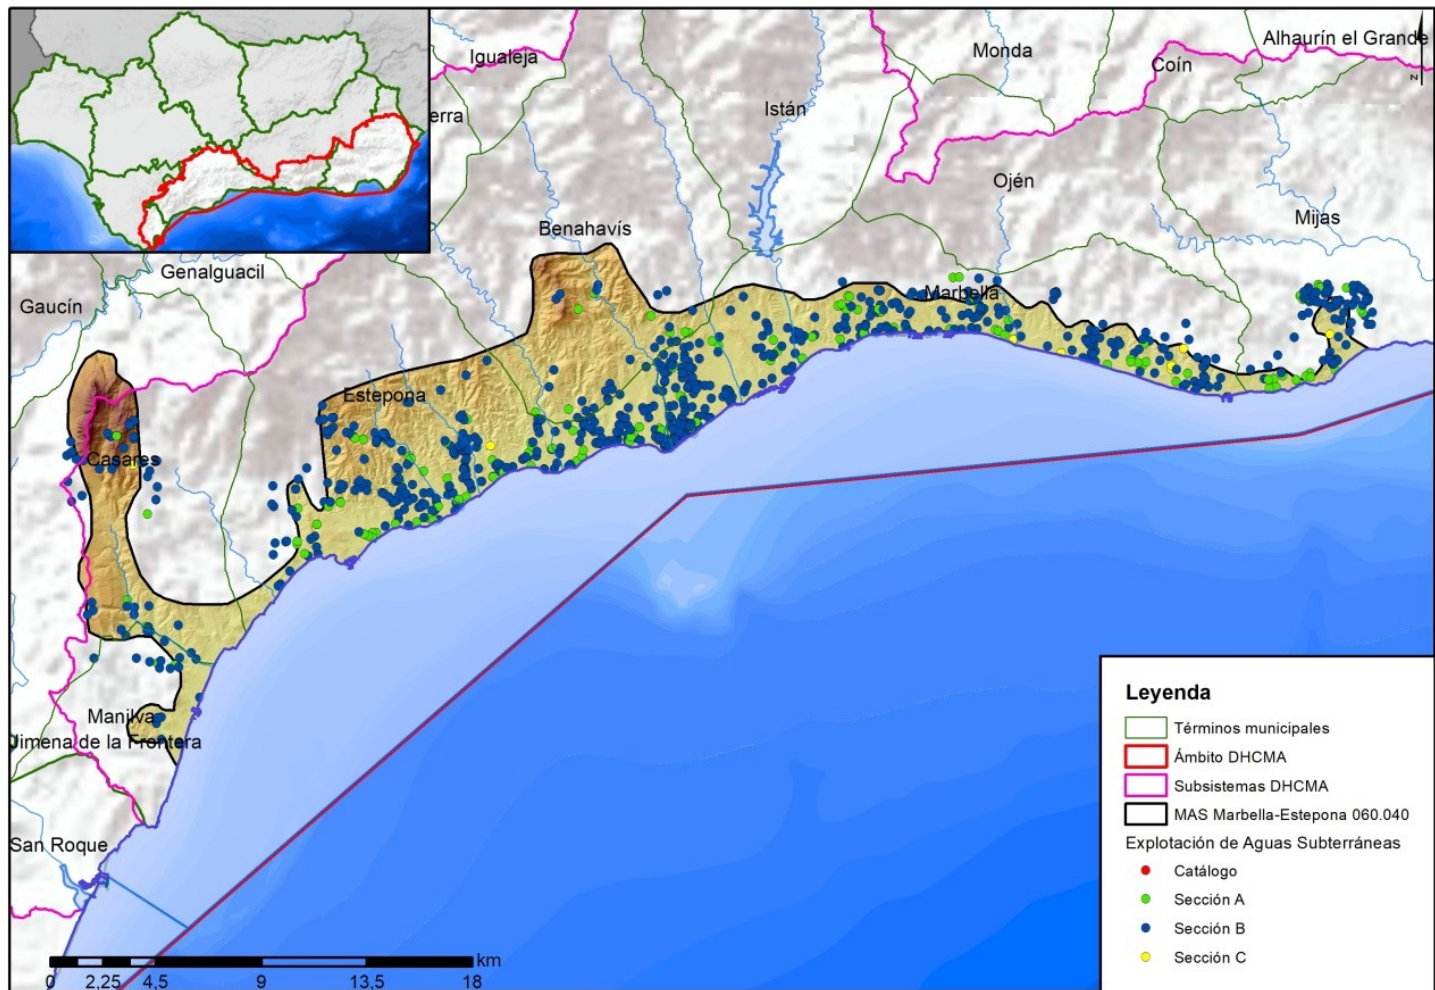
Igualeja
erra
Istán
Monda
Coín
Alhaurín el Grande
N
Ojén
Mijas
Benahavís
Genalguacil
Gaucín
Marbella
Estepona
Casares
Manilva
Jimena de la Frontera
San Roque

Leyenda
Términos municipales
Ámbito DHCMA
Subsistemas DHCMA
MAS Marbella-Estepona 060.040
Explotación de Aguas Subterráneas
Catálogo
Sección A
Sección B
Sección C

0 2,25 4,5 9 13,5 18 km